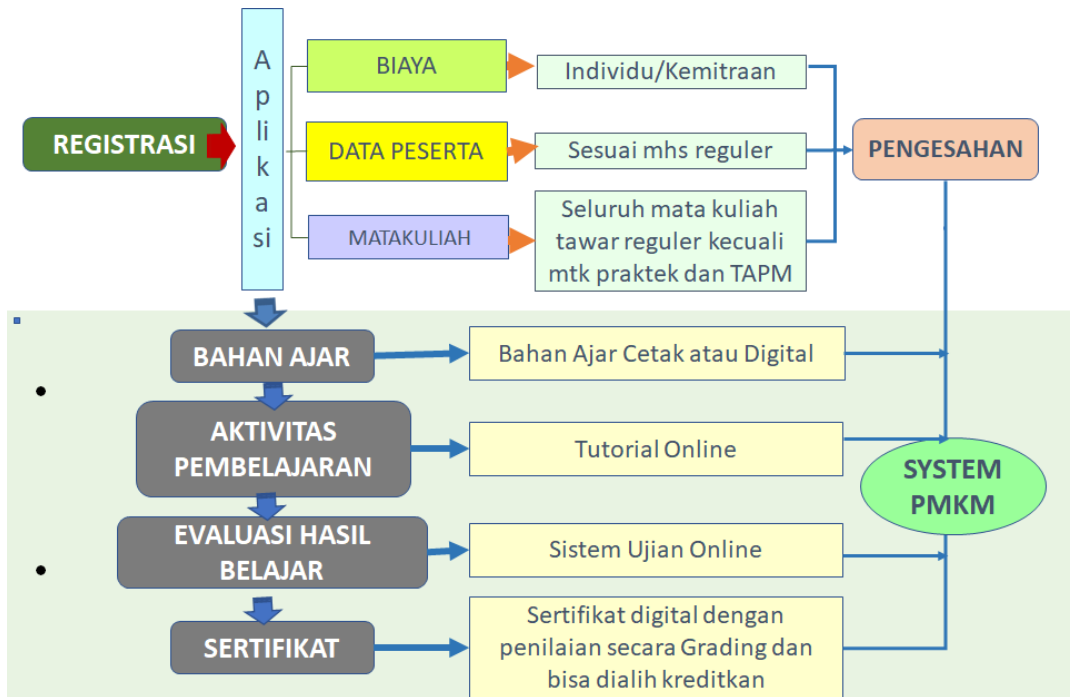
REGISTRASI

Aplikasi

BIAYA

DATA PESERTA

MATAKULIAH

Individu/Kemitraan

Sesuai mhs reguler

Seluruh mata kuliah tawar reguler kecuali mtk praktek dan TAPM

PENGESAHAN

BAHAN AJAR

Bahan Ajar Cetak atau Digital

AKTIVITAS PEMBELAJARAN

Tutorial Online

SYSTEM PMKM

EVALUASI HASIL BELAJAR

Sistem Ujian Online

SERTIFIKAT

Sertifikat digital dengan penilaian secara Grading dan bisa dialih kreditkan